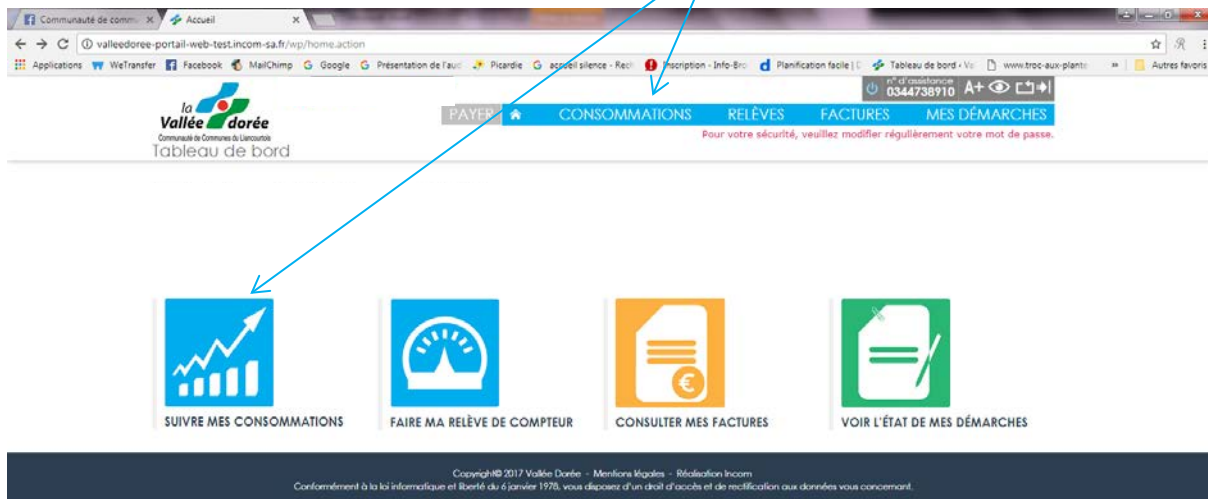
Communauté de comm × Accueil ×

valleedoree-portail-web-test.incom-sa.fr/wp/home.action

Applications WeTransfer Facebook MailChimp Google Google Présentation de l'aud Picardie accueil silence - Rech Inscription - Info-Bro Planification facile | Tableau de bord ‹ Va www.troc-aux-plante » Autres favoris

la Vallée dorée
Communauté de Communes du Liancourtois
Tableau de bord

n° d'assistance 0344738910 A+

PAYER CONSOMMATIONS RELÈVES FACTURES MES DÉMARCHES

Pour votre sécurité, veuillez modifier régulièrement votre mot de passe.

SUIVRE MES CONSOMMATIONS

FAIRE MA RELÈVE DE COMPTEUR

CONSULTER MES FACTURES

VOIR L'ÉTAT DE MES DÉMARCHES

Copyright© 2017 Vallée Dorée - Mentions légales - Réalisation Incom
Conformément à la loi informatique et liberté du 6 janvier 1978, vous disposez d'un droit d'accès et de rectification aux données vous concernant.